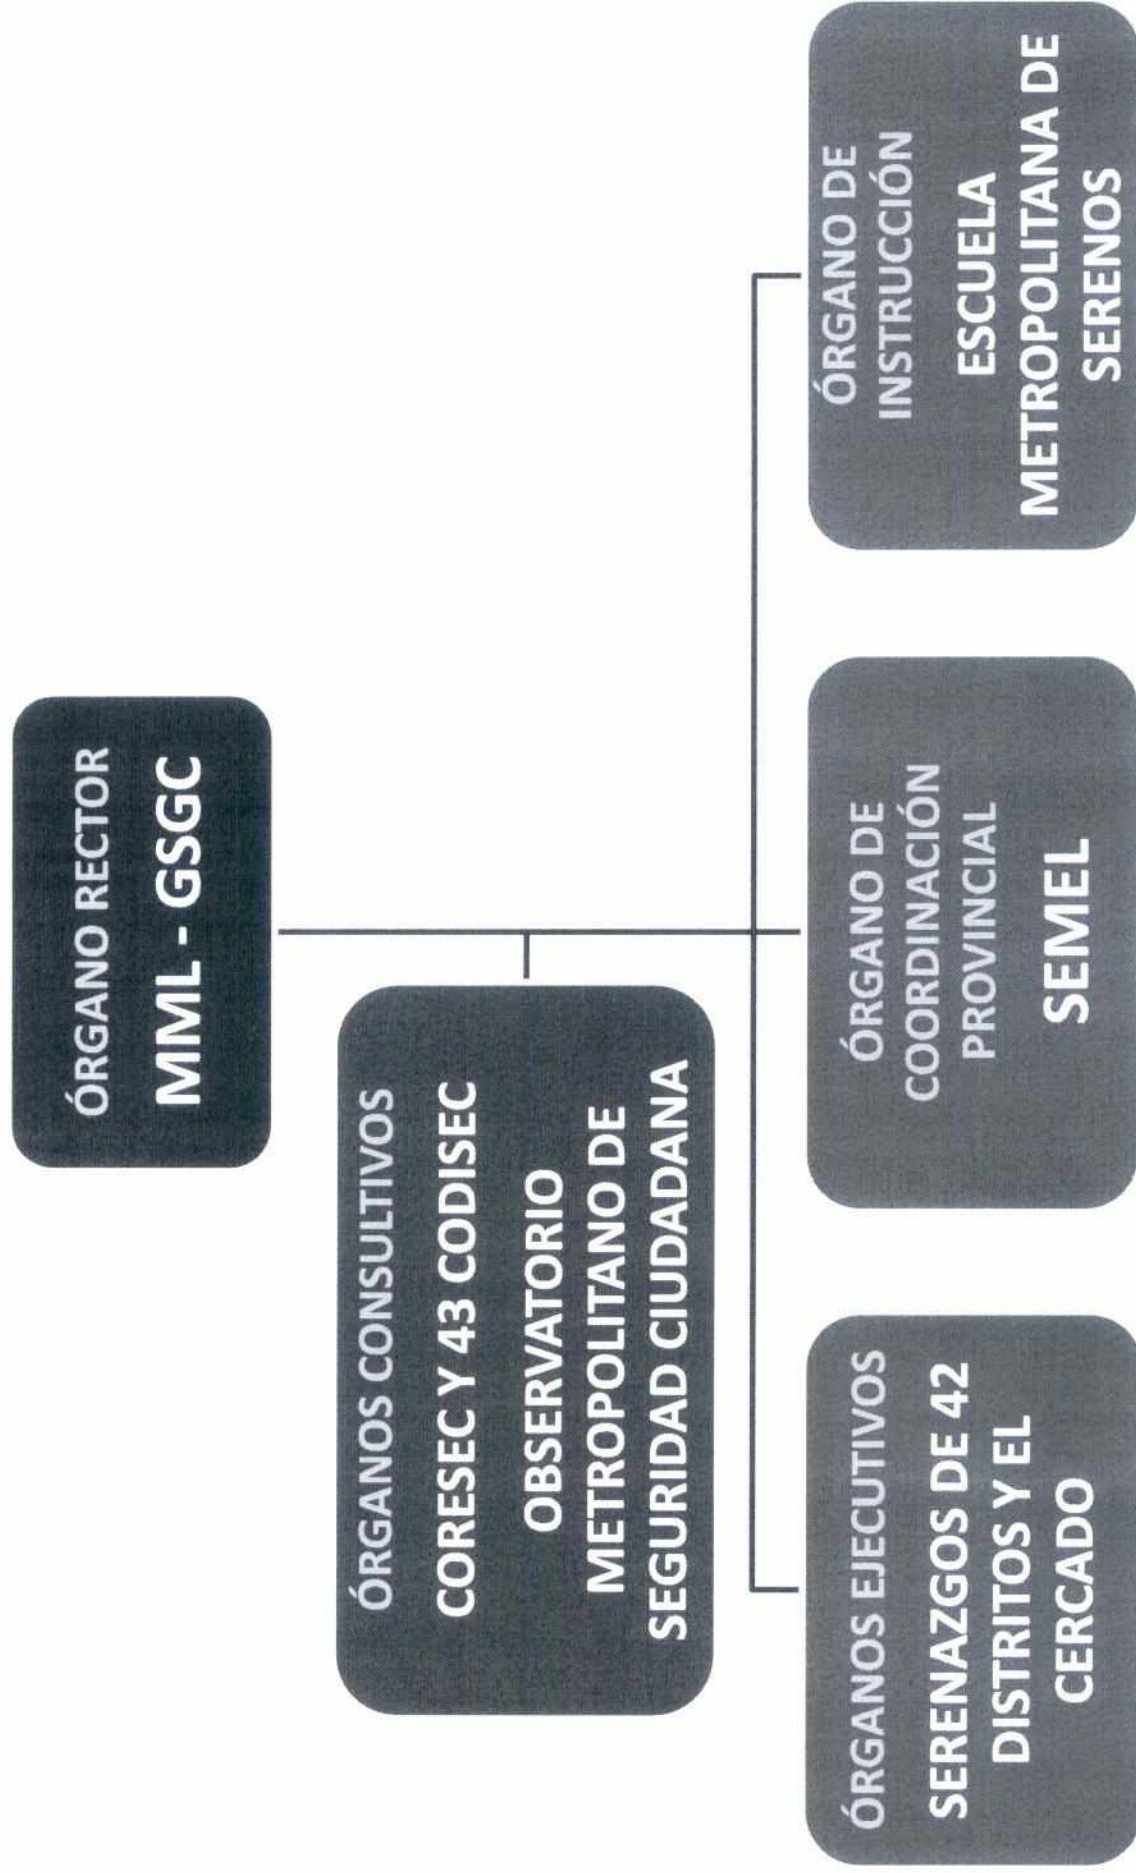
ÓRGANO RECTOR
MML - GSGC

ÓRGANOS CONSULTIVOS
CORESEC Y 43 CODISEC
OBSERVATORIO METROPOLITANO DE SEGURIDAD CIUDADANA

ÓRGANOS EJECUTIVOS
SERENAZGOS DE 42 DISTRITOS Y EL CERCADO

ÓRGANO DE COORDINACIÓN PROVINCIAL
SEMEL

ÓRGANO DE INSTRUCCIÓN
ESCUELA METROPOLITANA DE SERENOS